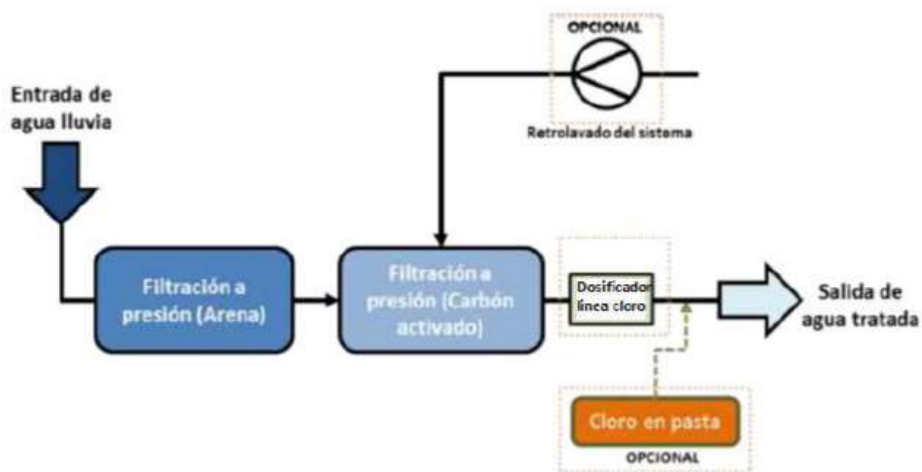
OPCIONAL

Retrolavado del sistema

Entrada de agua lluvia

Filtración a presión (Arena)

Filtración a presión (Carbón activado)

Dosificador línea cloro

Salida de agua tratada

Cloro en pasta

OPCIONAL